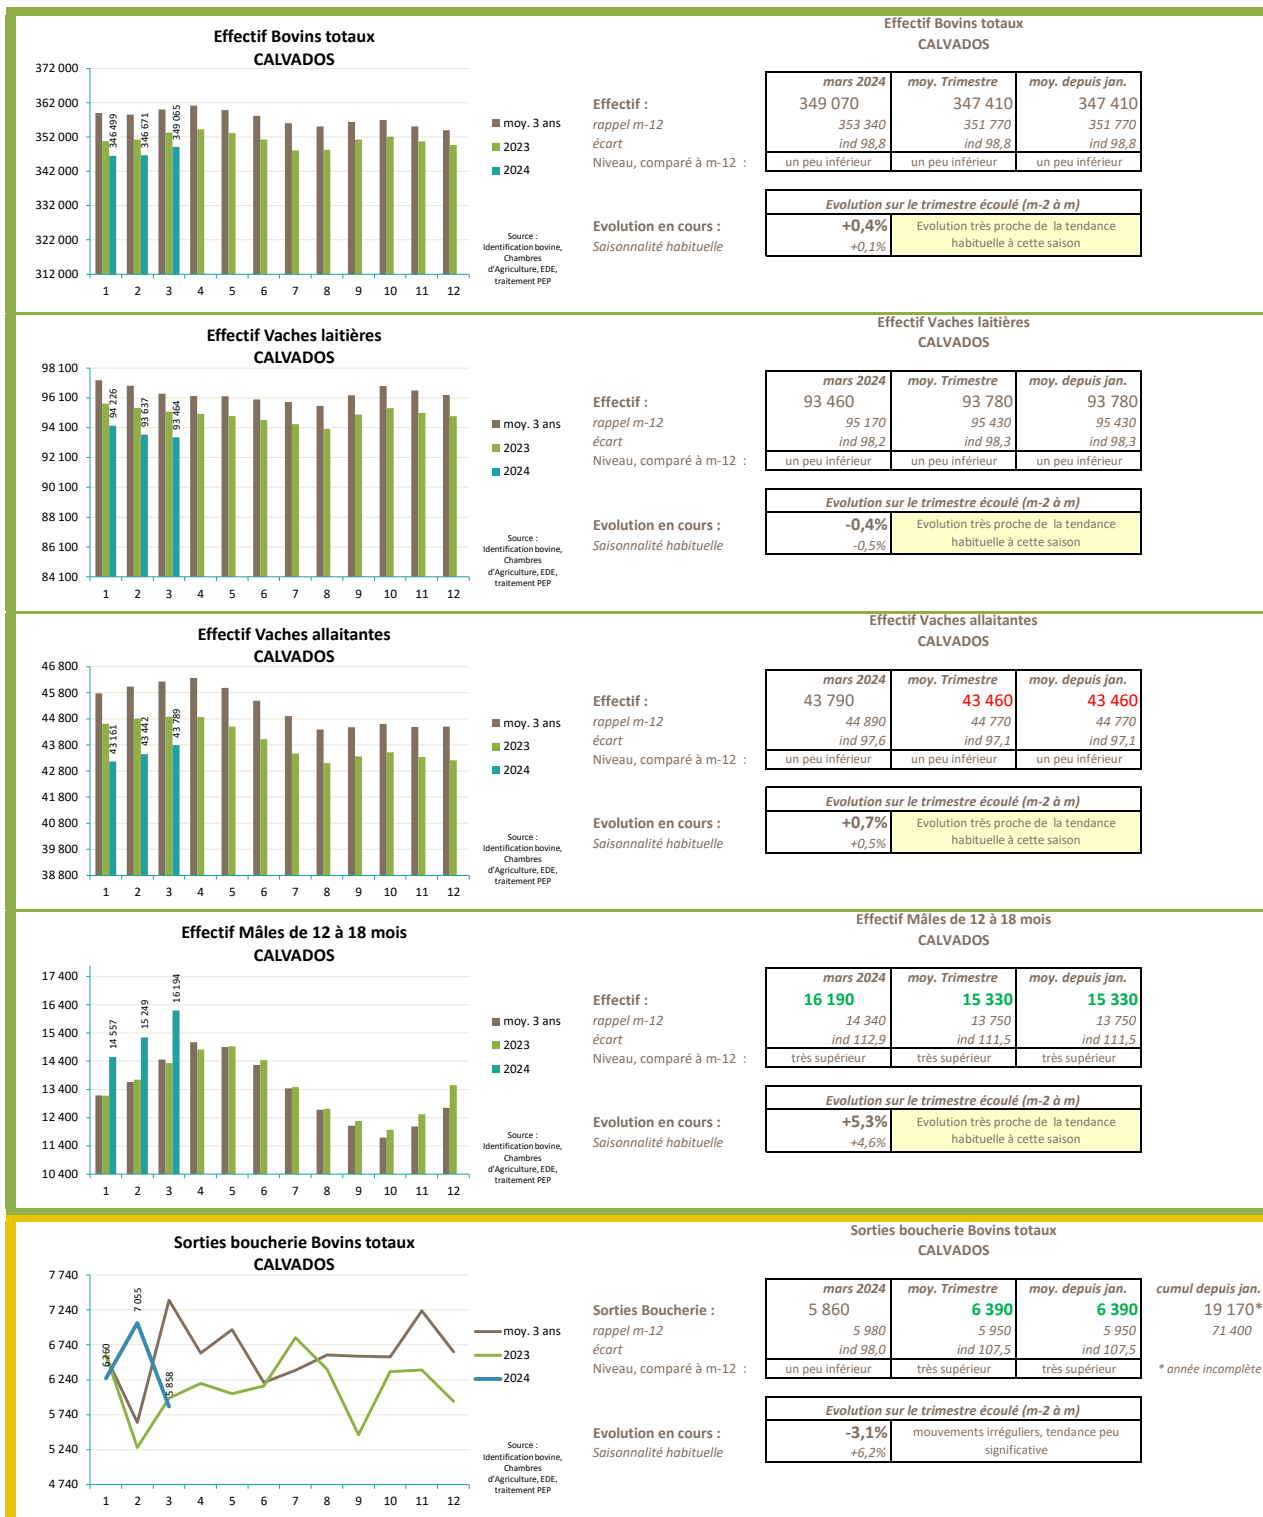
Effectif Bovins totaux
CALVADOS

372 000
362 000
352 000
342 000
332 000
322 000
312 000

346 499
346 671
349 065

1 2 3 4 5 6 7 8 9 10 11 12

moy. 3 ans
2023
2024

Source : Identification bovine, Chambres d'Agriculture, EDE, traitement PEP

Effectif Bovins totaux
CALVADOS

| | mars 2024 | moy. Trimestre | moy. depuis jan. |
|---|---|---|---|
| Effectif : | 349 070 | 347 410 | 347 410 |
| rappel m-12 | 353 340 | 351 770 | 351 770 |
| écart | ind 98,8 | ind 98,8 | ind 98,8 |
| Niveau, comparé à m-12 : | un peu inférieur | un peu inférieur | un peu inférieur |

Evolution sur le trimestre écoulé (m-2 à m)
Evolution en cours : +0,4% Evolution très proche de la tendance habituelle à cette saison
Saisonnalité habituelle +0,1%

Effectif Vaches laitières
CALVADOS

98 100
96 100
94 100
92 100
90 100
88 100
86 100
84 100

94 226
93 637
93 464

1 2 3 4 5 6 7 8 9 10 11 12

moy. 3 ans
2023
2024

Source : Identification bovine, Chambres d'Agriculture, EDE, traitement PEP

Effectif Vaches laitières
CALVADOS

| | mars 2024 | moy. Trimestre | moy. depuis jan. |
|---|---|---|---|
| Effectif : | 93 460 | 93 780 | 93 780 |
| rappel m-12 | 95 170 | 95 430 | 95 430 |
| écart | ind 98,2 | ind 98,3 | ind 98,3 |
| Niveau, comparé à m-12 : | un peu inférieur | un peu inférieur | un peu inférieur |

Evolution sur le trimestre écoulé (m-2 à m)
Evolution en cours : -0,4% Evolution très proche de la tendance habituelle à cette saison
Saisonnalité habituelle -0,5%

Effectif Vaches allaitantes
CALVADOS

46 800
45 800
44 800
43 800
42 800
41 800
40 800
39 800
38 800

43 161
43 442
43 789

1 2 3 4 5 6 7 8 9 10 11 12

moy. 3 ans
2023
2024

Source : Identification bovine, Chambres d'Agriculture, EDE, traitement PEP

Effectif Vaches allaitantes
CALVADOS

| | mars 2024 | moy. Trimestre | moy. depuis jan. |
|---|---|---|---|
| Effectif : | 43 790 | 43 460 | 43 460 |
| rappel m-12 | 44 890 | 44 770 | 44 770 |
| écart | ind 97,6 | ind 97,1 | ind 97,1 |
| Niveau, comparé à m-12 : | un peu inférieur | un peu inférieur | un peu inférieur |

Evolution sur le trimestre écoulé (m-2 à m)
Evolution en cours : +0,7% Evolution très proche de la tendance habituelle à cette saison
Saisonnalité habituelle +0,5%

Effectif Mâles de 12 à 18 mois
CALVADOS

17 400
16 400
15 400
14 400
13 400
12 400
11 400
10 400

14 557
15 249
16 194

1 2 3 4 5 6 7 8 9 10 11 12

moy. 3 ans
2023
2024

Source : Identification bovine, Chambres d'Agriculture, EDE, traitement PEP

Effectif Mâles de 12 à 18 mois
CALVADOS

| | mars 2024 | moy. Trimestre | moy. depuis jan. |
|---|---|---|---|
| Effectif : | 16 190 | 15 330 | 15 330 |
| rappel m-12 | 14 340 | 13 750 | 13 750 |
| écart | ind 112,9 | ind 111,5 | ind 111,5 |
| Niveau, comparé à m-12 : | très supérieur | très supérieur | très supérieur |

Evolution sur le trimestre écoulé (m-2 à m)
Evolution en cours : +5,3% Evolution très proche de la tendance habituelle à cette saison
Saisonnalité habituelle +4,6%

Sorties boucherie Bovins totaux
CALVADOS

7 740
7 240
6 740
6 240
5 740
5 240
4 740

6 260
7 055
5 858

1 2 3 4 5 6 7 8 9 10 11 12

moy. 3 ans
2023
2024

Source : Identification bovine, Chambres d'Agriculture, EDE, traitement PEP

Sorties boucherie Bovins totaux
CALVADOS

| | mars 2024 | moy. Trimestre | moy. depuis jan. | cumul depuis jan. |
|---|---|---|---|---|
| Sorties Boucherie : | 5 860 | 6 390 | 6 390 | 19 170* |
| rappel m-12 | 5 980 | 5 950 | 5 950 | 71 400 |
| écart | ind 98,0 | ind 107,5 | ind 107,5 | |
| Niveau, comparé à m-12 : | un peu inférieur | très supérieur | très supérieur | * année incomplète |

Evolution sur le trimestre écoulé (m-2 à m)
Evolution en cours : -3,1% mouvements irréguliers, tendance peu significative
Saisonnalité habituelle +6,2%